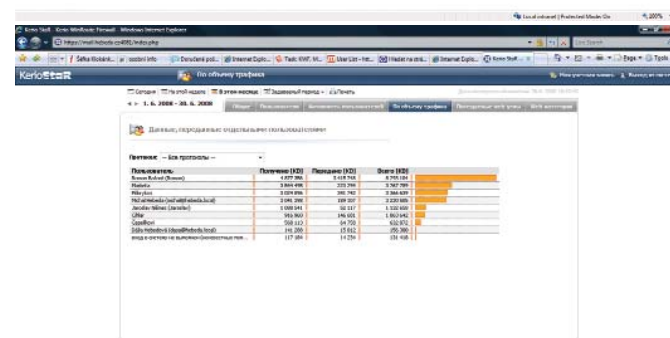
Local intranet | Protected Mode: On 100%

Kerio StaR - Kerio WinRoute Firewall - Windows Internet Explorer

https://mail.hebeda.cz:4081/index.php

Live Search

Šetka Biokšnk... | sociální info | Dorazené pod... | Internet Explo... | Task: KWF, M... | User List - he... | Hledat na zná... | Internet Explo... | Kerio StaR - ... ×

Page Tools

KerioStaR

По объему трафика

Мои учетные записи | Выход из системы

Сегодня | На этой неделе | В этом месяце | Задаваемый период | Печать

< > 1. 6. 2008 - 30. 6. 2008

Общее | Пользователи | Активность пользователей | По объему трафика | Посещаемые веб-узлы | Веб-категории

Данные, переданные отдельными пользователями

Протокол: -- Все протоколы --

| Пользователь | Получено (KB) | Передано (KB) | Всего (KB) |
|---|---|---|---|
| Roman Rebeš (Roman) | 4 877 386 | 3 418 748 | 8 296 134 |
| Markéta | 3 844 496 | 123 299 | 3 967 789 |
| Filip jízca | 3 029 896 | 298 743 | 3 366 609 |
| Michal Hebeda (michal@hebeda.local) | 2 041 298 | 189 107 | 2 230 405 |
| Jaroslav Mlinec (Jaroslav) | 1 068 541 | 60 317 | 1 132 658 |
| Office | 916 903 | 146 661 | 1 063 542 |
| Сервер | 568 113 | 64 759 | 632 872 |
| Šárka Hebedová (sbara@hebeda.local) | 146 200 | 15 012 | 255 360 |
| вход в систему не выполнен (неизвестные пол... | 117 184 | 14 234 | 131 418 |